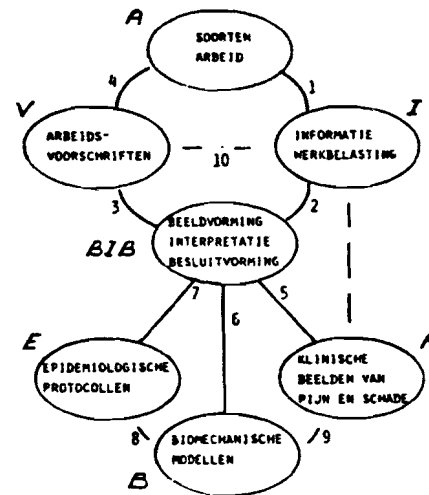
A

SOORTEN ARBEID

4

1

V

ARBEIDS-VOORSCHRIFTEN

10

I

INFORMATIE WERKBELASTING

3

2

BIB

BEELDVORMING INTERPRETATIE BESLUITVORMING

7

6

5

E

EPIDEMIOLOGISCHE PROTOCOLLEN

KLINISCHE BEELDEN VAN PIJN EN SCHADE

8

9

BIOMECHANISCHE MODELLEN

B